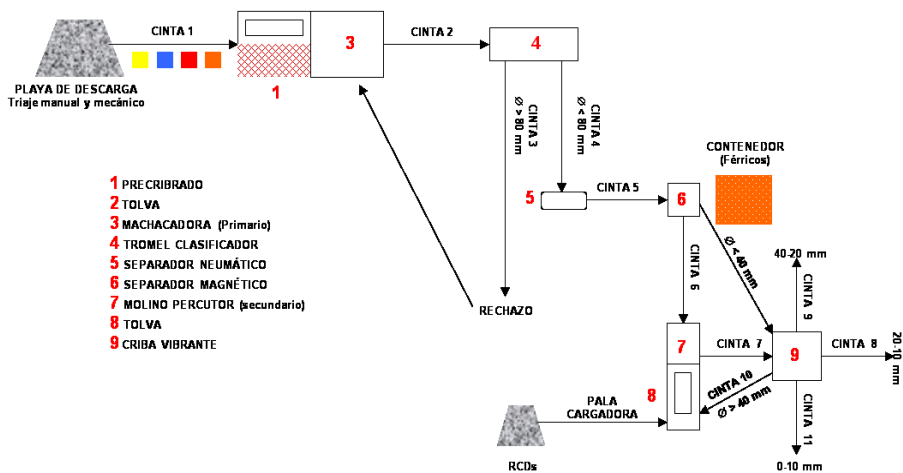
CINTA 1

PLAYA DE DESCARGA
Triaje manual y mecánico

1

3

CINTA 2

4

CINTA 3
Ø > 80 mm

CINTA 4
Ø < 80 mm

1 PRECRIBRADO
2 TOLVA
3 MACHACADORA (Primario)
4 TROMEL CLASIFICADOR
5 SEPARADOR NEUMÁTICO
6 SEPARADOR MAGNÉTICO
7 MOLINO PERCUTOR (secundario)
8 TOLVA
9 CRIBA VIBRANTE

5

CINTA 5

6

CONTENEDOR
(Férricos)

CINTA 6

Ø < 40 mm

40-20 mm

CINTA 9

RECHAZO

7

CINTA 7

9

CINTA 8

20-10 mm

CINTA 10
Ø > 40 mm

PALA
CARGADORA

8

CINTA 11

RCDs

0-10 mm